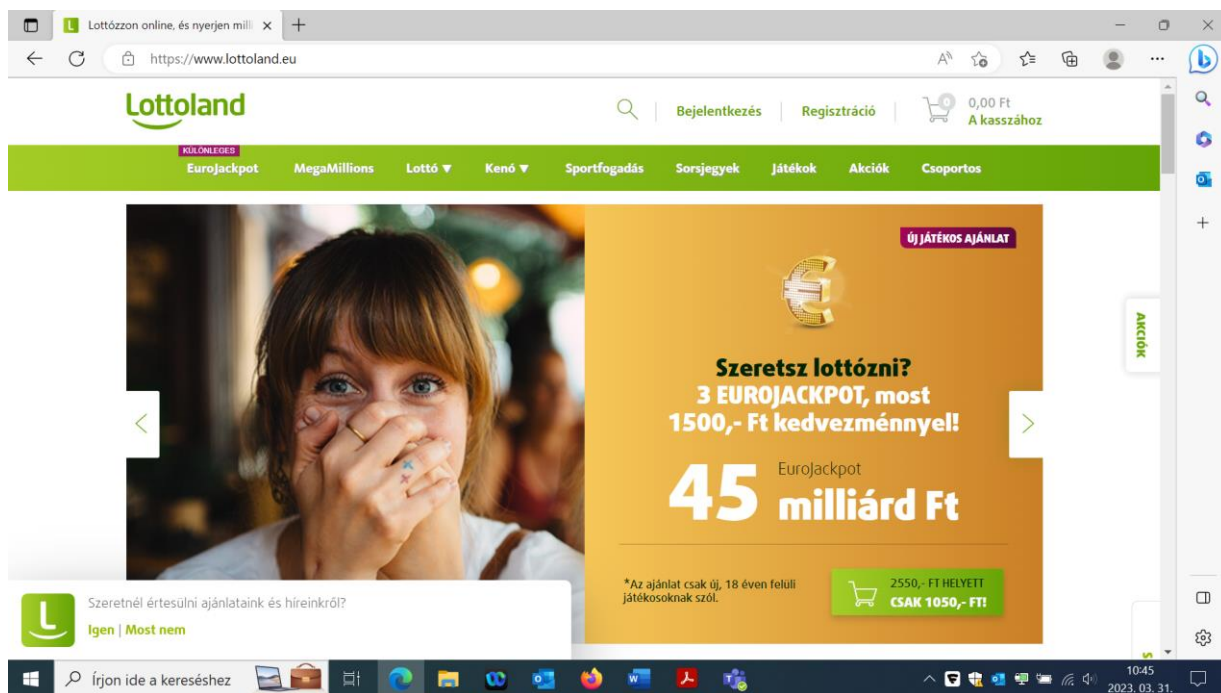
Lottózzon online, és nyerjen milli ×

https://www.lottoland.eu

Lottoland

Bejelentkezés | Regisztráció

0

0,00 Ft
A kasszához

KÜLÖNLEGES
EuroJackpot MegaMillions Lottó ▼ Kenó ▼ Sportfogadás Sorsjegyek Játékok Akciók Csoportos

ÚJ JÁTÉKOS AJÁNLAT

Szeretsz lottózni?
3 EUROJACKPOT, most 1500,- Ft kedvezménnyel!

45 EuroJackpot milliárd Ft

*Az ajánlat csak új, 18 éven felüli játékosoknak szól.

2550,- FT HELYETT
CSAK 1050,- FT!

AKCIÓK

Szeretnél értesülni ajánlataink és híreinkről?
Igen | Most nem

Írjon ide a kereséshez

10:45
2023. 03. 31.